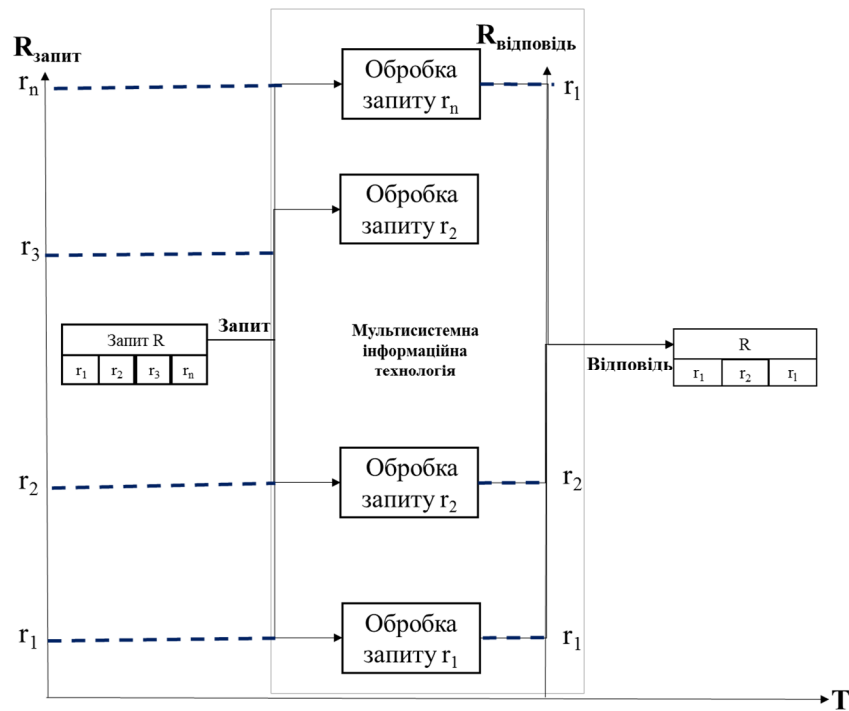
$R_{запит}$

$R_{відповідь}$

$r_n$

Обробка запиту $r_n$

$r_1$

Обробка запиту $r_2$

$r_3$

Запит R

| $r_1$ | $r_2$ | $r_3$ | $r_n$ |
|---|---|---|---|

Запит

Мультисистемна інформаційна технологія

R

| $r_1$ | $r_2$ | $r_1$ |
|---|---|---|

Відповідь

$r_2$

Обробка запиту $r_2$

$r_2$

$r_1$

Обробка запиту $r_1$

$r_1$

T